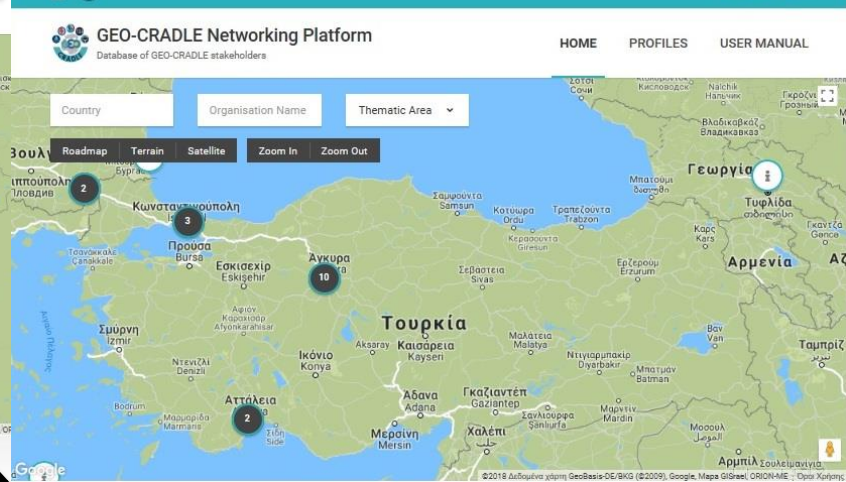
GEO-CRADLE Networking Platform
Database of GEO-CRADLE stakeholders

HOME PROFILES USER MANUAL

Country
Organisation Name
Thematic Area

Roadmap Terrain Satellite Zoom In Zoom Out

Σότσι
Сочи
Nalchik
Нальчик
Γκρόζνι
Грозный
Βλαδικαύκας
Владикавказ
Βουλ
Φιλιππούπολη
Пловдив
Бургас
Κωνσταντινούπολη
Σαμψούντα
Samsun
Κοτυώρα
Ordu
Τραπεζούντα
Trabzon
Κερασούντα
Giresun
Γεωργία
Τυφλίδα
თბილისი
Γκιάντζα
Gence
Kars
Κάρς
Αρμενία
Αζ
Προύσα
Bursa
Τσανάκαλε
Çanakkale
Εσκισεχίρ
Eskişehir
Άγκυρα
Σεβάστεια
Sivas
Ερζερούμ
Erzurum
Αφιόν Καραχισάρ
Afyonkarahisar
Τουρκία
Σμύρνη
İzmir
Ικόνιο
Konya
Aksaray
Καισάρεια
Kayseri
Μαλάτεια
Malatya
Ντιγιαρμπακίρ
Diyarbakır
Βαν
Van
Ταμπρίζ
Ντενιζλί
Denizli
Μπάτμαν
Batman
Bodrum
Μαρμαρίδα
Marmaris
Αττάλεια
Side
Άδανα
Adana
Γκαζιαντέπ
Gaziantep
Σανλιούρφα
Şanlıurfa
Μαρντίν
Mardin
Χαλέπι
حلب
Μερσίνη
Mersin
Μοσούλη
الموصل
Αρμπίλ
Σουλεϊμανίγια

2
3
10
2
2

Google
©2018 Δεδομένα χάρτη GeoBasis-DE/BKG (©2009), Google, Mapa GISrael, ORION-ME Όροι Χρήσης